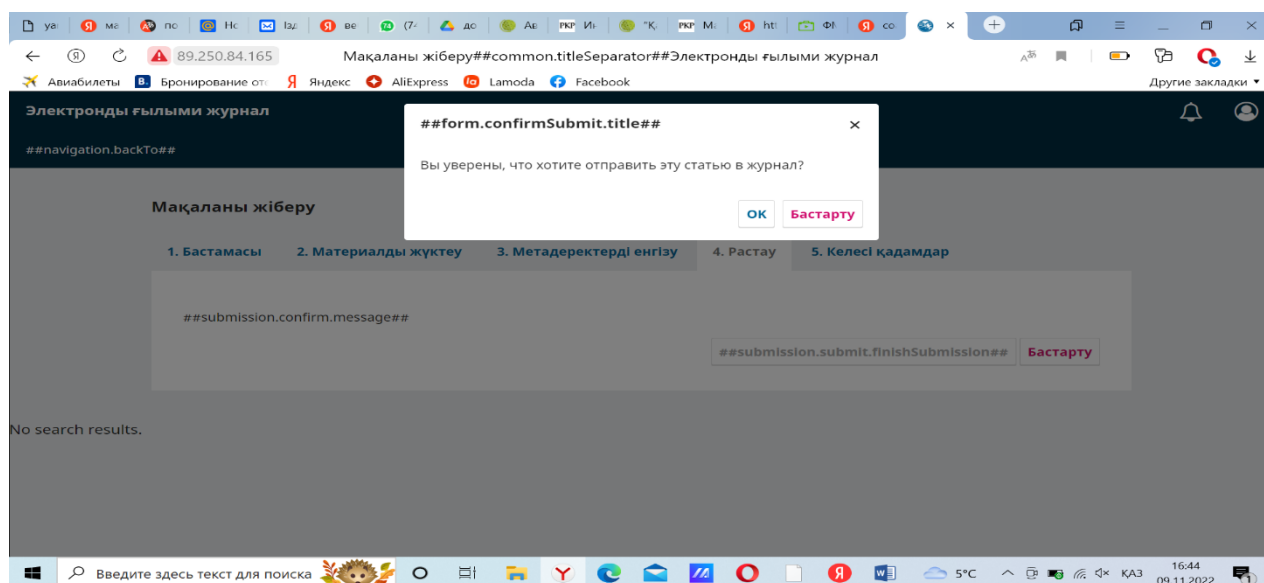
ya | ма | по | Hc | Ізд | ве | (7 | до | Ав | Ин | "К | Ма | htt | ФМ | co

89.250.84.165 Мақаланы жіберу##common.titleSeparator##Электронды ғылыми журнал

Авиабилеты Бронирование отс Яндекс AliExpress Lamoda Facebook Другие закладки

Электронды ғылыми журнал

##navigation.backTo##

##form.confirmSubmit.title##

Вы уверены, что хотите отправить эту статью в журнал?

OK Бастарту

Мақаланы жіберу

1. Бастамасы 2. Материалды жүктеу 3. Метадеректерді енгізу 4. Растау 5. Келесі қадамдар

##submission.confirm.message##

##submission.submit.finishSubmission## Бастарту

No search results.

Введите здесь текст для поиска 5°C КАЗ 16:44 09.11.2022